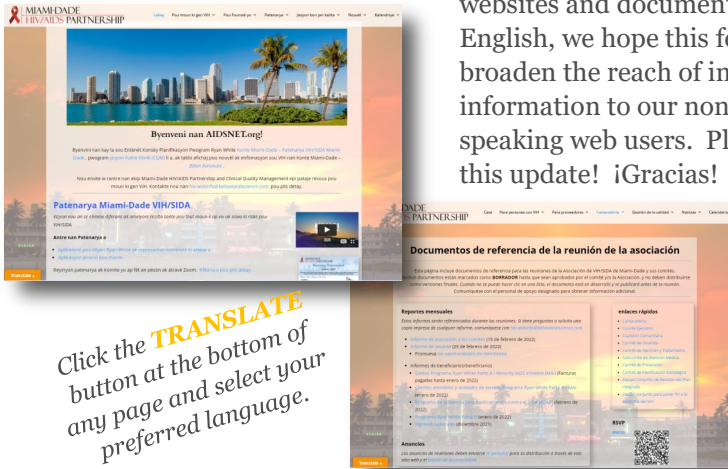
MIAMI-DADE HIV/AIDS PARTNERSHIP

Lakay Pou moun ki gen VIH Pou founisè yo Patenarya Jwenn bon jan kalite Nouvèl Kalendriye

Byenveni nan AIDSNET.org!

Patenarya Miami-Dade VIH/SIDA

Translate »

websites and documen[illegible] English, we hope this fe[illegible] broaden the reach of in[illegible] information to our non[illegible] speaking web users. Pl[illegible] this update! ¡Gracias!

MIAMI-DADE HIV/AIDS PARTNERSHIP

Documentos de referencia de la reunión de la asociación

Reportes mensuales

enlaces rápidos

Anuncios

Translate »

Click the TRANSLATE button at the bottom of any page and select your preferred language.